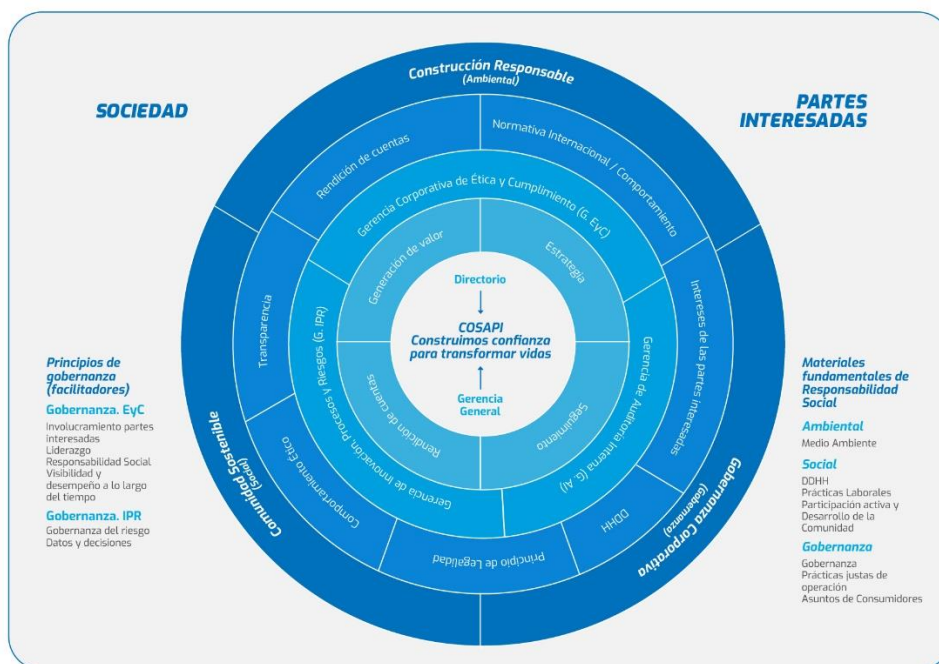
SOCIEDAD

PARTES INTERESADAS

Construcción Responsable
(Ambiental)

Rendición de cuentas

Normativa Internacional / Comportamiento

Gerencia Corporativa de Ética y Cumplimiento (G. EyC)

Generación de valor

Estrategia

Directorio

COSAPI
Construimos confianza para transformar vidas

Gerencia General

Transparencia

Intereses de las partes interesadas

Riesgos (G. IPR)

Gerencia de Auditoría Interna (G. AI)

Rendición de cuentas

Seguimiento

Gerencia de Innovación, Procesos y Riesgos (G. IPR)

Comportamiento Ético

DDHH

Principio de Legalidad

Comunidad Sostenible
(Social)

Gobernanza Corporativa
(Gobernanza)

Principios de gobernanza (facilitadores)

Gobernanza. EyC
Involucramiento partes interesadas
Liderazgo
Responsabilidad Social
Visibilidad y desempeño a lo largo del tiempo

Gobernanza. IPR
Gobernanza del riesgo
Datos y decisiones

Materiales fundamentales de Responsabilidad Social

Ambiental
Medio Ambiente

Social
DDHH
Prácticas Laborales
Participación activa y Desarrollo de la Comunidad

Gobernanza
Gobernanza
Prácticas justas de operación
Asuntos de Consumidores